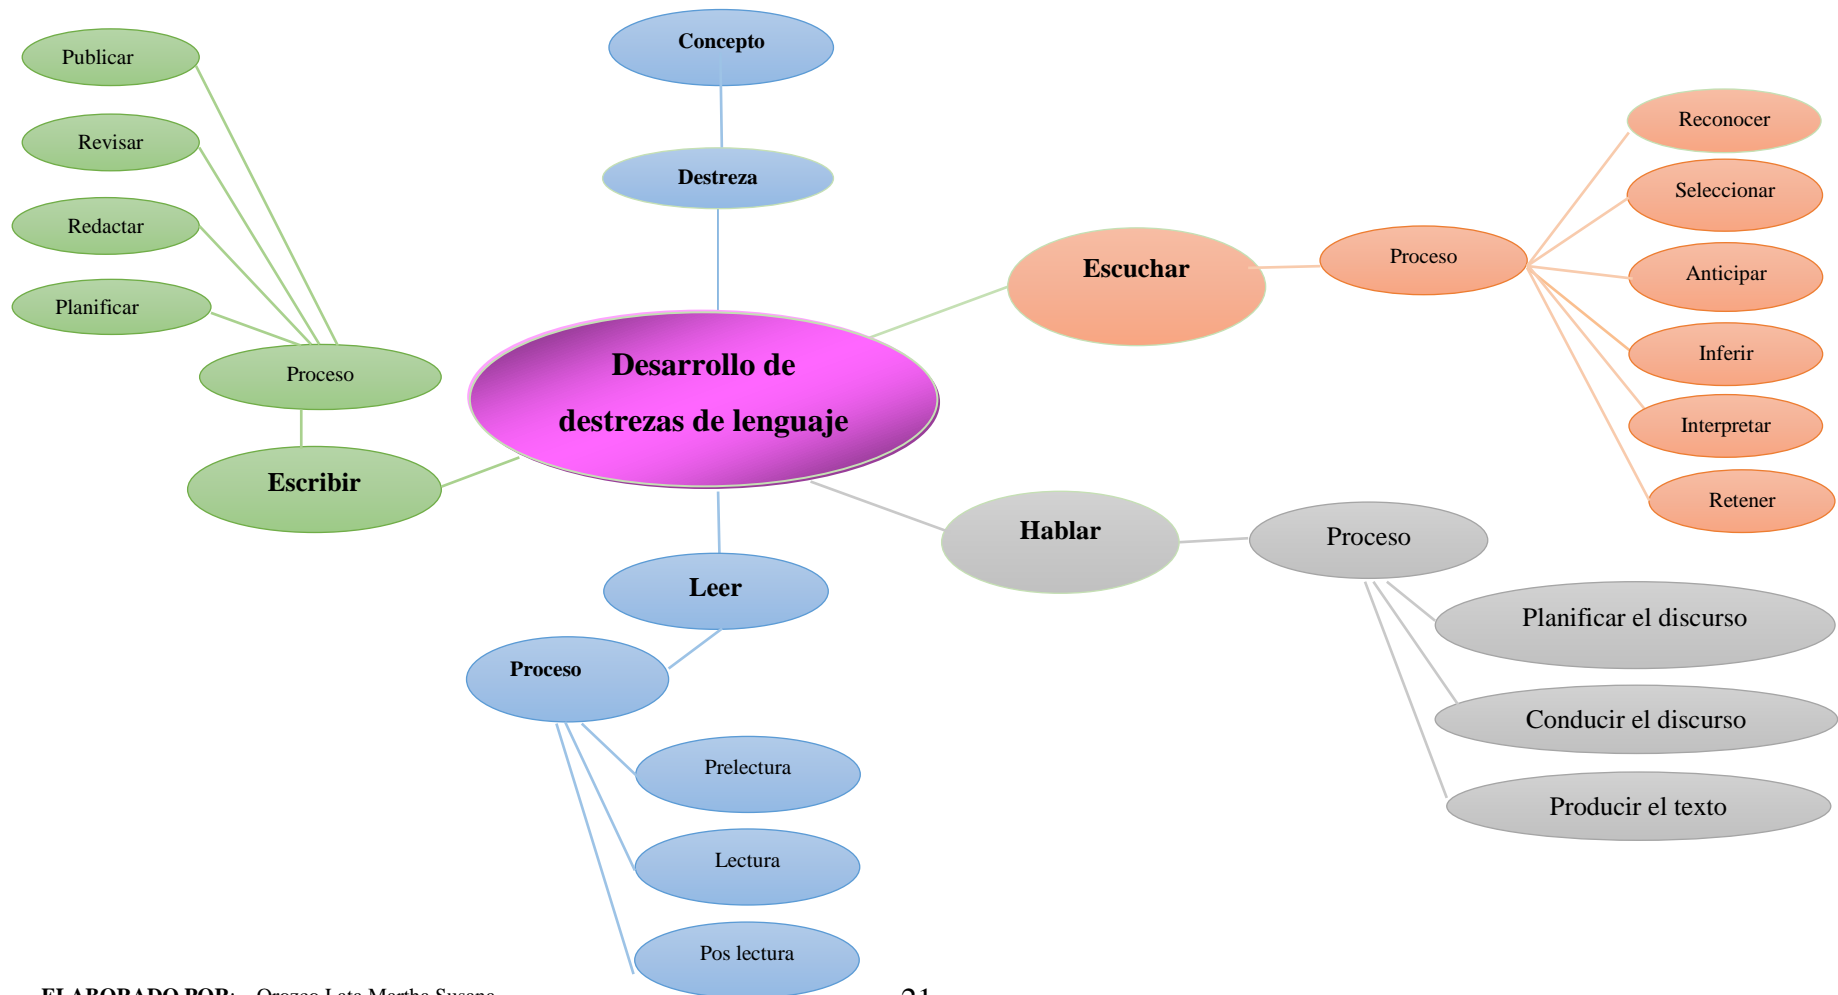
Publicar

Revisar

Redactar

Planificar

Proceso

Escribir

Concepto

Destreza

Desarrollo de destrezas de lenguaje

Escuchar

Proceso

Reconocer

Seleccionar

Anticipar

Inferir

Interpretar

Retener

Hablar

Proceso

Planificar el discurso

Conducir el discurso

Producir el texto

Leer

Proceso

Prelectura

Lectura

Pos lectura

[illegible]